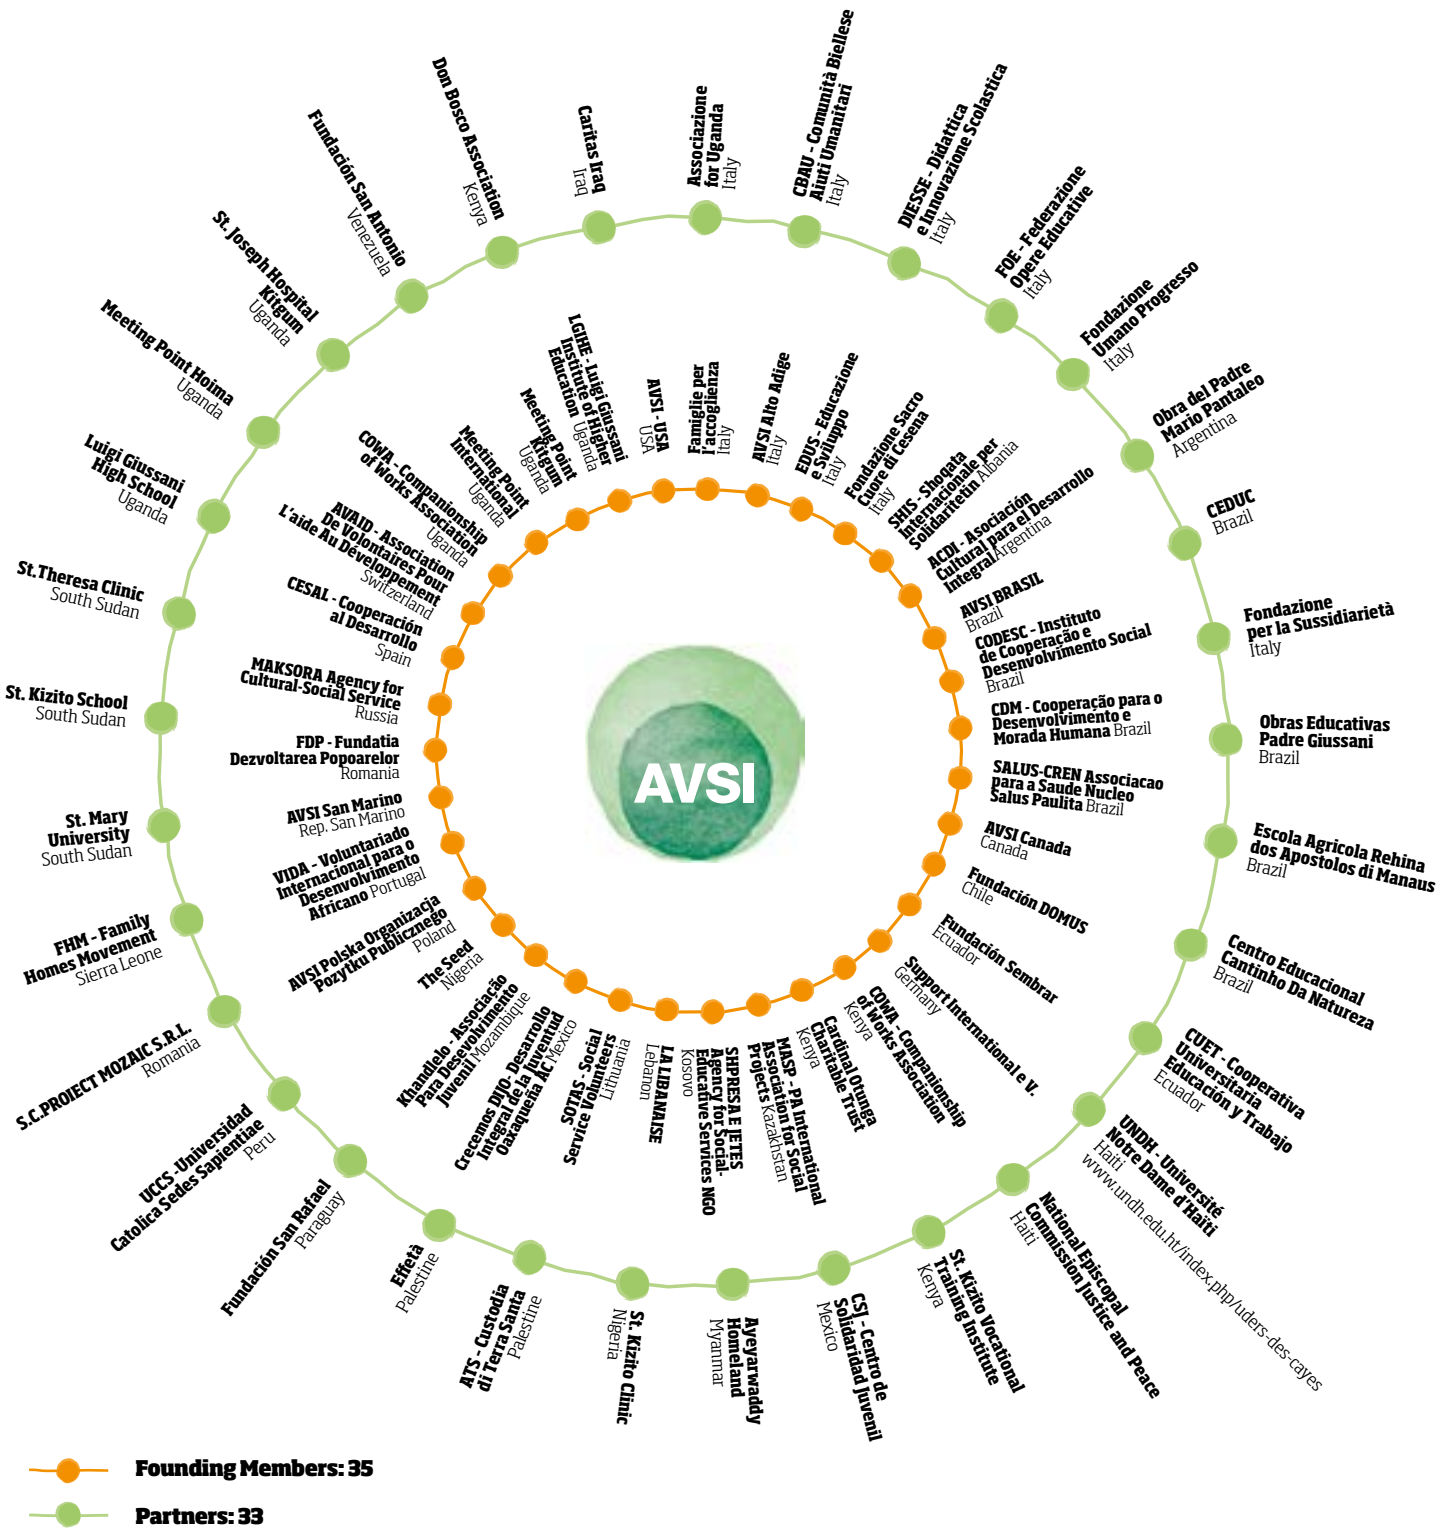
AVSI

Don Bosco Association
Kenya

Caritas Iraq
Iraq

Associazione for Uganda
Italy

CBAU - Comunità Biellese Aiuti Umanitari
Italy

DIESSE - Didattica e Innovazione Scolastica
Italy

FOE - Federazione Opere Educative
Italy

Fondazione Umano Progresso
Italy

Obra del Padre Mario Pantaleo
Argentina

CEDUC
Brazil

Fondazione per la Sussidiarietà
Italy

Obras Educativas Padre Giussani
Brazil

Escola Agricola Rehina dos Apostolos di Manaus
Brazil

Centro Educacional Cantinho Da Natureza
Brazil

CUET - Cooperativa Universitaria Educación y Trabajo
Ecuador

UNDH - Université Notre Dame d'Haiti
Haiti
www.undh.edu.ht/index.php/uders-des-cayes

National Episcopal Commission Justice and Peace
Haiti

St. Kizito Vocational Training Institute
Kenya

CSJ - Centro de Solidaridad Juvenil
Mexico

Ayeyarwaddy Homeland
Myanmar

St. Kizito Clinic
Nigeria

ATS - Custodia di Terra Santa
Palestine

Effetà
Palestine

Fundación San Rafael
Paraguay

UCCS - Universidad Catolica Sedes Sapientiae
Peru

S.C.PROIECT MOZAIC S.R.L.
Romania

FHM - Family Homes Movement
Sierra Leone

St. Mary University
South Sudan

St. Kizito School
South Sudan

St.Theresa Clinic
South Sudan

Luigi Giussani High School
Uganda

Meeting Point Hoima
Uganda

St. Joseph Hospital Kitgum
Uganda

Fundación San Antonio
Venezuela

LGIHE - Luigi Giussani Institute of Higher Education Uganda

AVSI - USA
USA

Famiglie per l'accoglienza
Italy

AVSI Alto Adige
Italy

EDUS - Educazione e Sviluppo
Italy

Fondazione Sacro Cuore di Cesena
Italy

SHIS - Shoqata Internacionale per Solidaritetin Albania

ACDI - Asociación Cultural para el Desarrollo Integral Argentina

AVSI BRASIL
Brazil

CODESC - Instituto de Cooperação e Desenvolvimento Social
Brazil

CDM - Cooperação para o Desenvolvimento e Morada Humana Brazil

SALUS-CREN Associacao para a Saude Nucleo Salus Paulita Brazil

AVSI Canada
Canada

Fundación DOMUS
Chile

Fundación Sembrar
Ecuador

Support International e V.
Germany

COWA - Companionship of Works Association
Kenya

Cardinal Otunga Charitable Trust
Kenya

MASP - PA International Association for Social Projects Kazakhstan

SHPRESA E JETES Agency for Social-Educative Services NGO
Kosovo

LA LIBANAISE
Lebanon

SOTAS - Social Service Volunteers
Lithuania

Crecemos DIJO - Desarrollo Integral de la Juventud Oaxaqueña AC Mexico

Khandlelo - Associação Para Desevolvimento Juvenil Mozambique

The Seed
Nigeria

AVSI Polska Organizacja Pozytku Publicznego
Poland

VIDA - Voluntariado Internacional para o Desenvolvimento Africano Portugal

AVSI San Marino
Rep. San Marino

FDP - Fundatia Dezvoltarea Popoarelor
Romania

MAKSORA Agency for Cultural-Social Service
Russia

CESAL - Cooperación al Desarrollo
Spain

AVAID - Association De Volontaires Pour L'aide Au Développement
Switzerland

COWA - Companionship of Works Association
Uganda

Meeting Point International
Uganda

Meeting Point Kitgum
Uganda

Founding Members: 35
Partners: 33